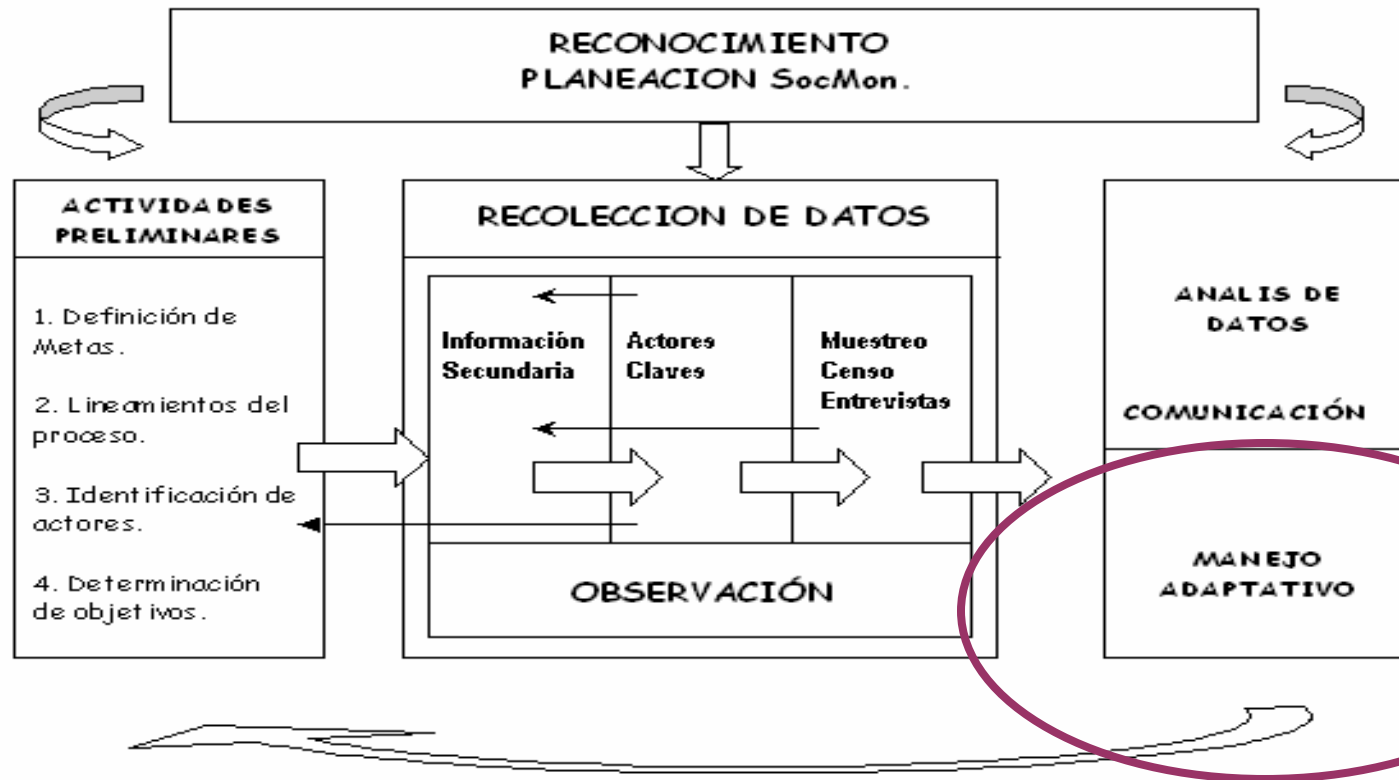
RECONOCIMIENTO
PLANEACION SocMon.

ACTIVIDADES PRELIMINARES

1. Definición de Metas.

2. Lineamientos del proceso.

3. Identificación de actores.

4. Determinación de objetivos.

RECOLECCION DE DATOS

Información Secundaria

Actores Claves

Muestreo
Censo
Entrevistas

OBSERVACIÓN

ANALIS DE DATOS

COMUNICACIÓN

MANEJO ADAPTATIVO